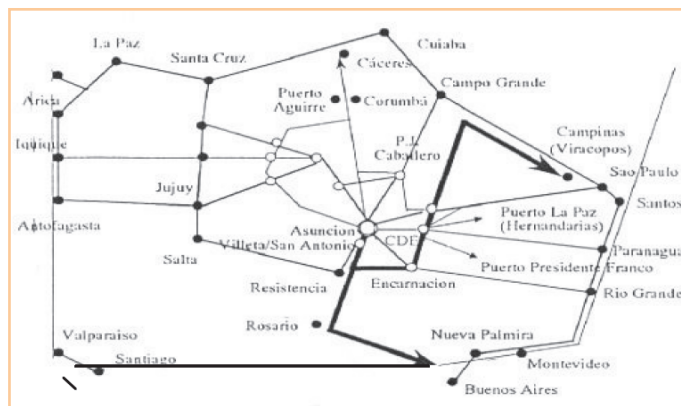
La Paz
Santa Cruz
Cáceres
Cuiaba
Arica
Puerto Aguirre
Corumbá
Campo Grande
Iquique
P.J. Caballero
Campinas (Viracopos)
Sao Paulo
Santos
Jujuy
Antofagasta
Asuncion
Villeta/San Antonio
CDE
Puerto La Paz (Hernandarias)
Paranagua
Salta
Puerto Presidente Franco
Resistencia
Encarnacion
Rio Grande
Rosario
Valparaiso
Nueva Palmira
Santiago
Montevideo
Buenos Aires